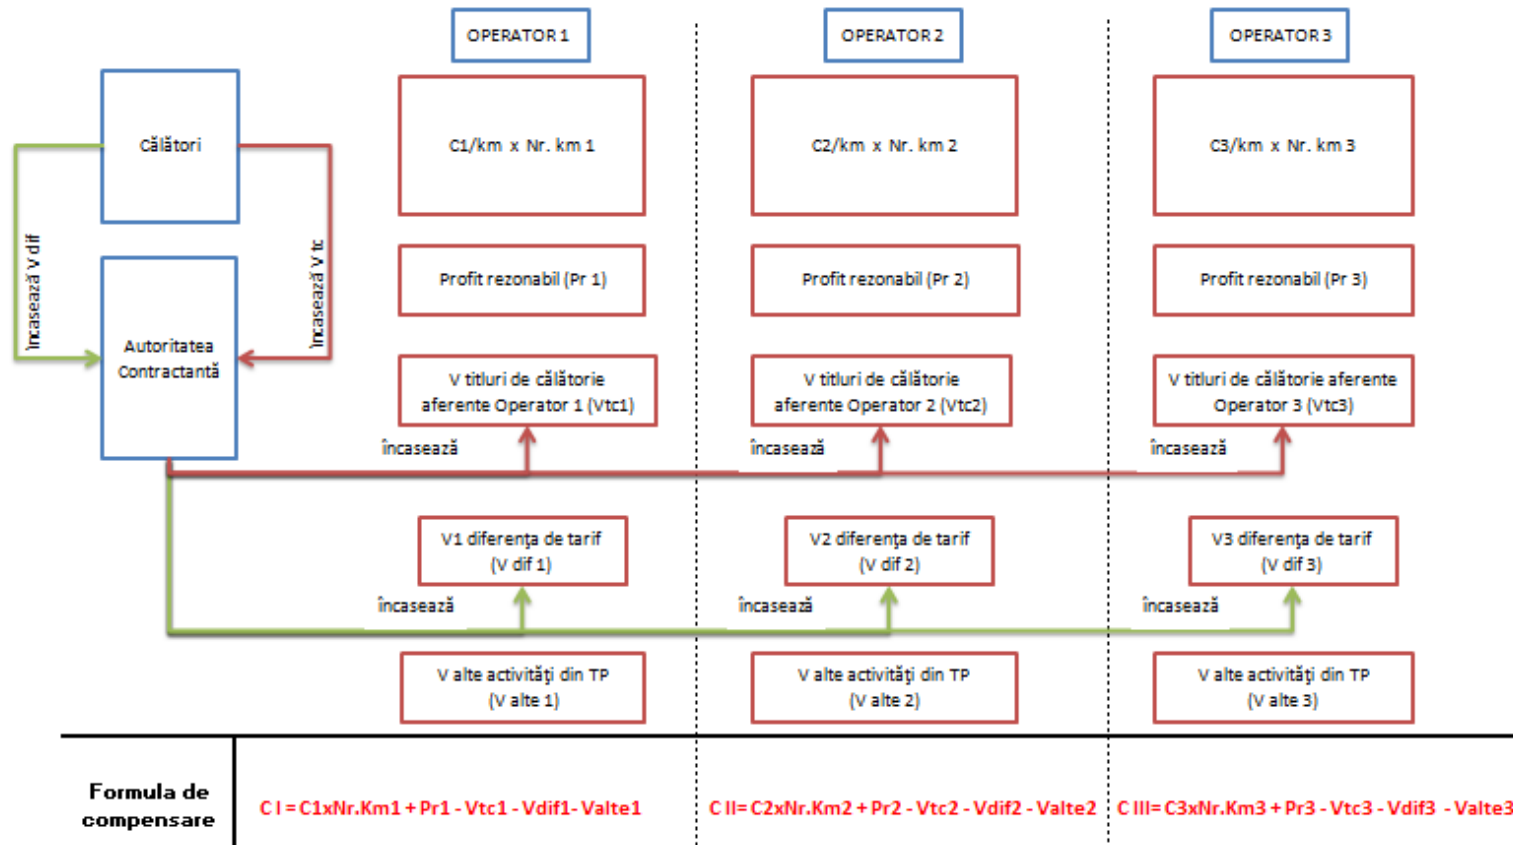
OPERATOR 1

OPERATOR 2

OPERATOR 3

Călători

încasează V dif

încasează V tc

Autoritatea Contractantă

C1/km x Nr. km 1

Profit rezonabil (Pr 1)

V titluri de călătorie aferente Operator 1 (Vtc1)

încasează

V1 diferența de tarif (V dif 1)

încasează

V alte activități din TP (V alte 1)

C2/km x Nr. km 2

Profit rezonabil (Pr 2)

V titluri de călătorie aferente Operator 2 (Vtc2)

încasează

V2 diferența de tarif (V dif 2)

încasează

V alte activități din TP (V alte 2)

C3/km x Nr. km 3

Profit rezonabil (Pr 3)

V titluri de călătorie aferente Operator 3 (Vtc3)

încasează

V3 diferența de tarif (V dif 3)

încasează

V alte activități din TP (V alte 3)

Formula de compensare

C I = C1xNr.Km1 + Pr1 - Vtc1 - Vdif1- Valte1

C II= C2xNr.Km2 + Pr2 - Vtc2 - Vdif2 - Valte2

C III= C3xNr.Km3 + Pr3 - Vtc3 - Vdif3 - Valte3